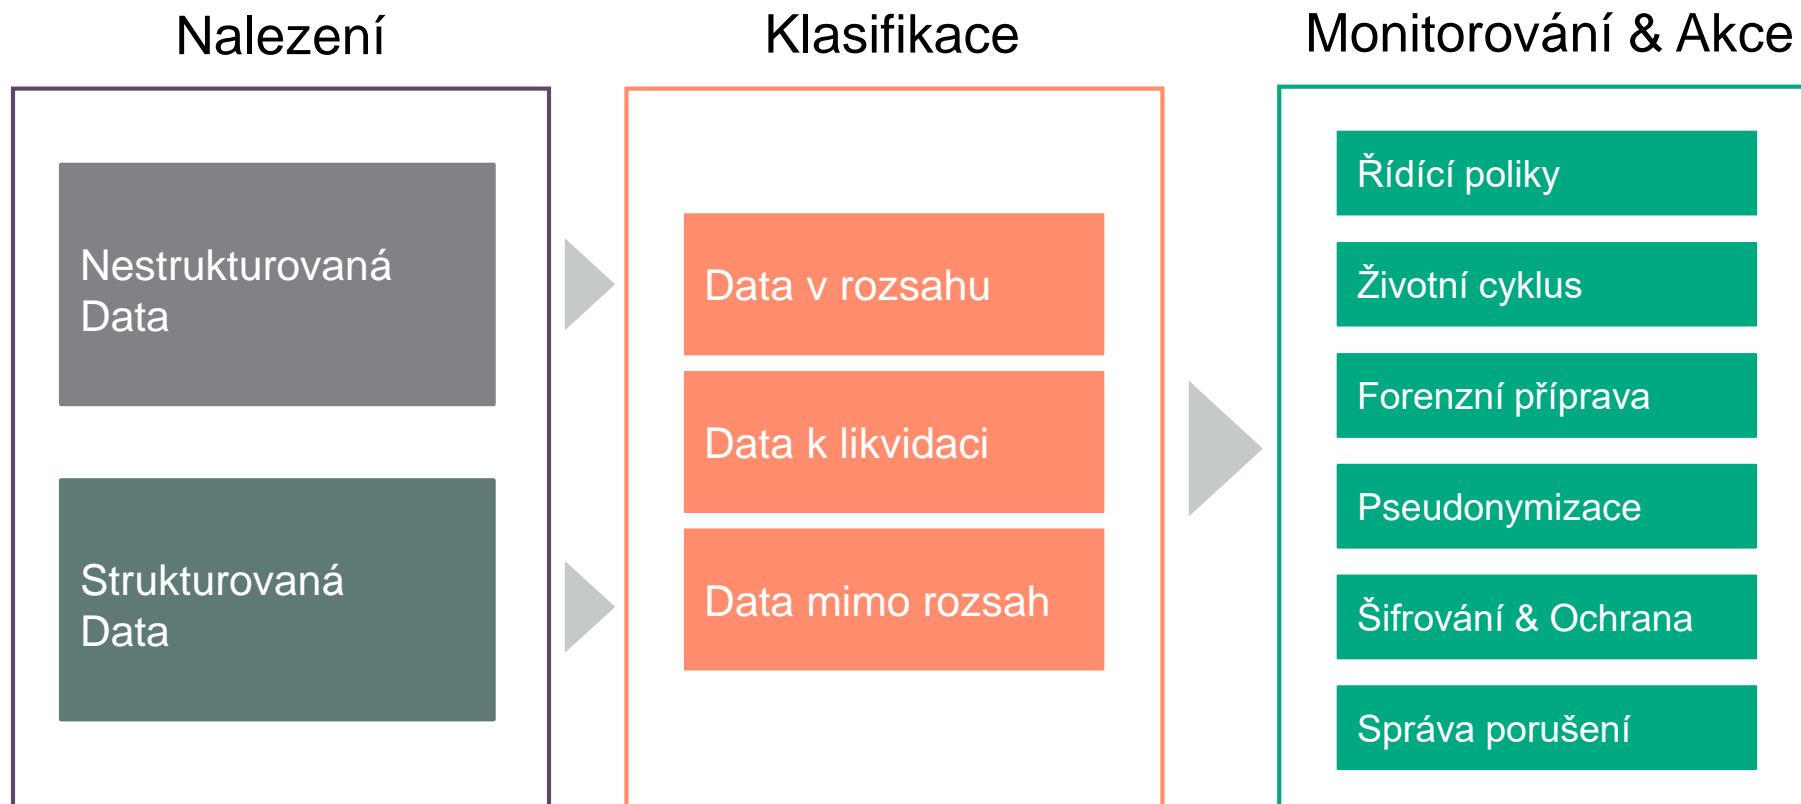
Nalezení

Nestrukturovaná Data

Strukturovaná Data

Klasifikace

Data v rozsahu

Data k likvidaci

Data mimo rozsah

Monitorování & Akce

Řídící poliky

Životní cyklus

Forenzní příprava

Pseudonymizace

Šifrování & Ochrana

Správa porušení